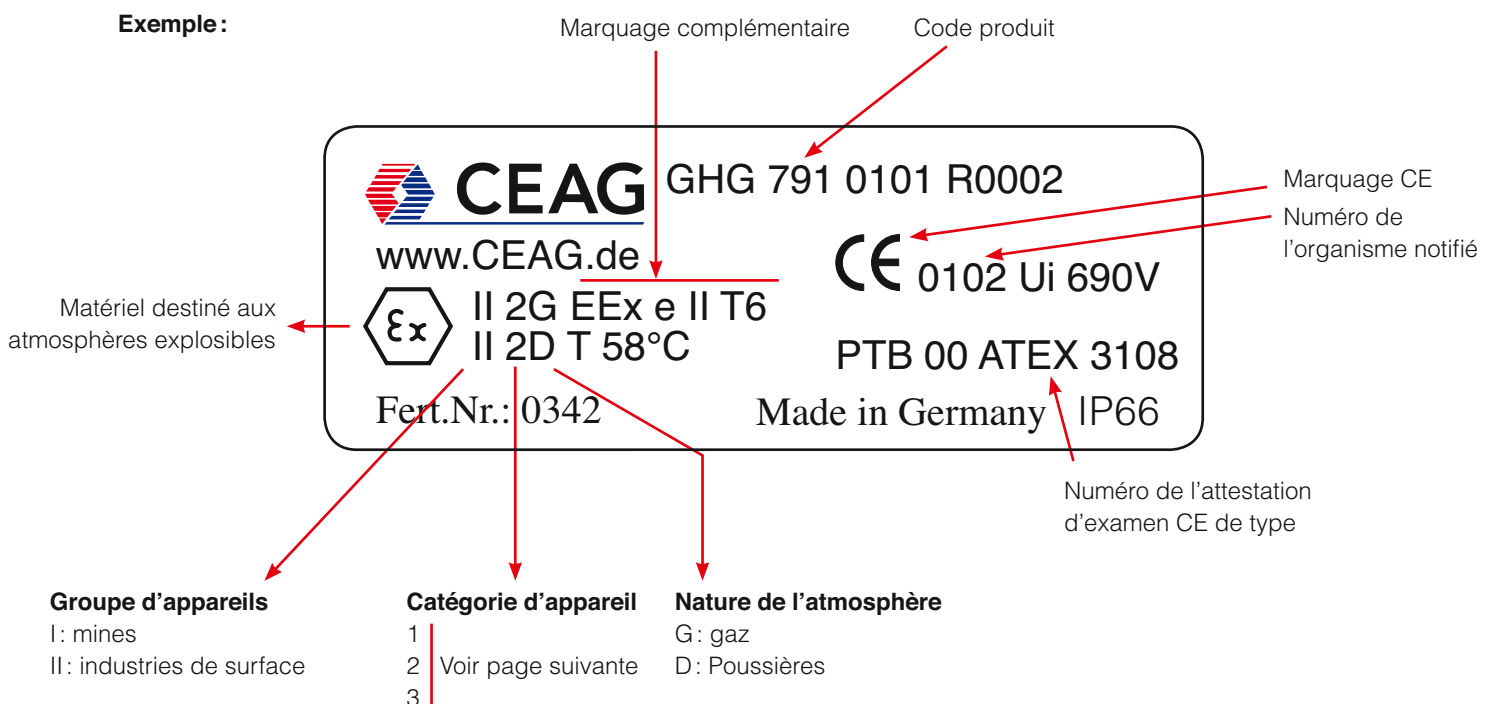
Exemple :

Marquage complémentaire

Code produit

CEAG GHG 791 0101 R0002

www.CEAG.de

Marquage CE

Numéro de l'organisme notifié

CE 0102 Ui 690V

Matériel destiné aux atmosphères explosibles

Ex II 2G EEx e II T6
II 2D T 58°C

PTB 00 ATEX 3108

Fert.Nr.: 0342

Made in Germany IP66

Numéro de l'attestation d'examen CE de type

Groupe d'appareils
I : mines
II : industries de surface

Catégorie d'appareil
1
2 Voir page suivante
3

Nature de l'atmosphère
G : gaz
D : Poussières